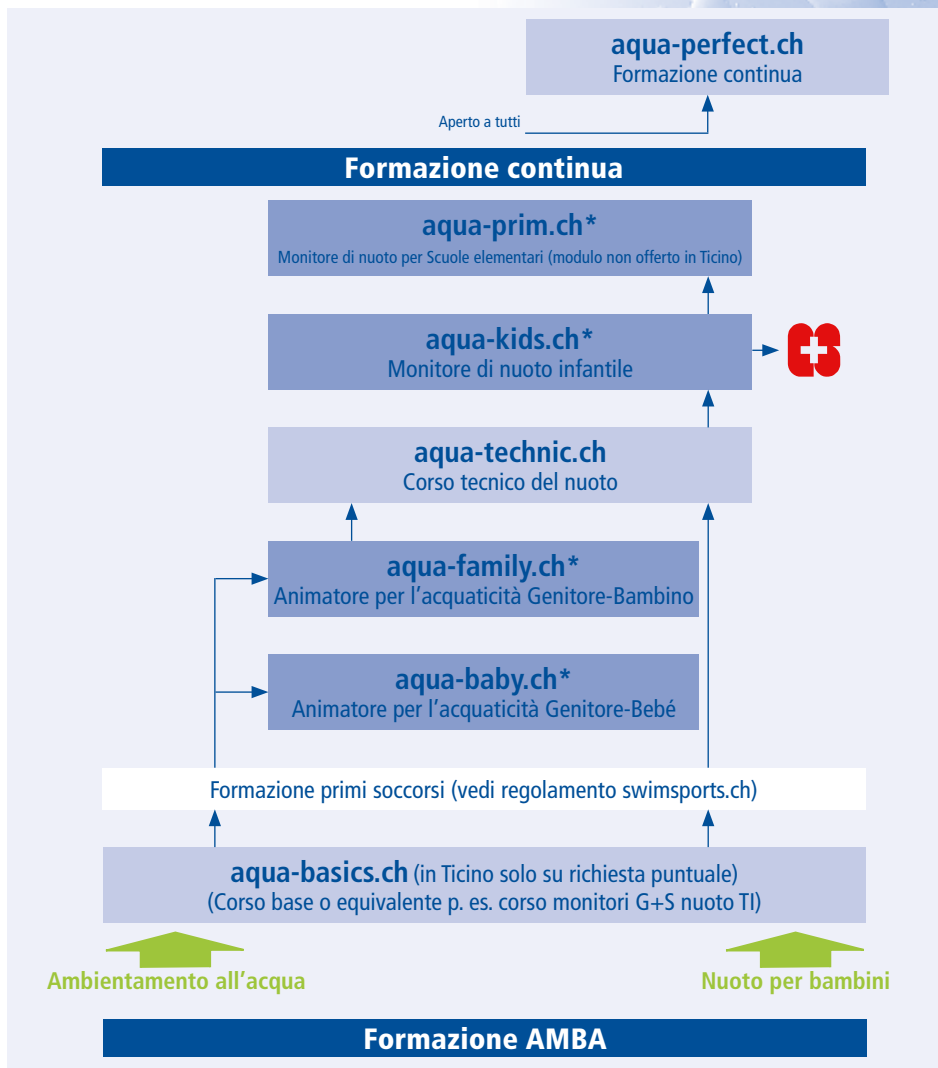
aqua-perfect.ch
Formazione continua

Aperto a tutti

Formazione continua

aqua-prim.ch*
Monitore di nuoto per Scuole elementari (modulo non offerto in Ticino)

aqua-kids.ch*
Monitore di nuoto infantile

aqua-technic.ch
Corso tecnico del nuoto

aqua-family.ch*
Animatore per l'acquaticità Genitore-Bambino

aqua-baby.ch*
Animatore per l'acquaticità Genitore-Bebé

Formazione primi soccorsi (vedi regolamento swimsports.ch)

aqua-basics.ch (in Ticino solo su richiesta puntuale)
(Corso base o equivalente p. es. corso monitori G+S nuoto TI)

Ambientamento all'acqua

Nuoto per bambini

Formazione AMBA